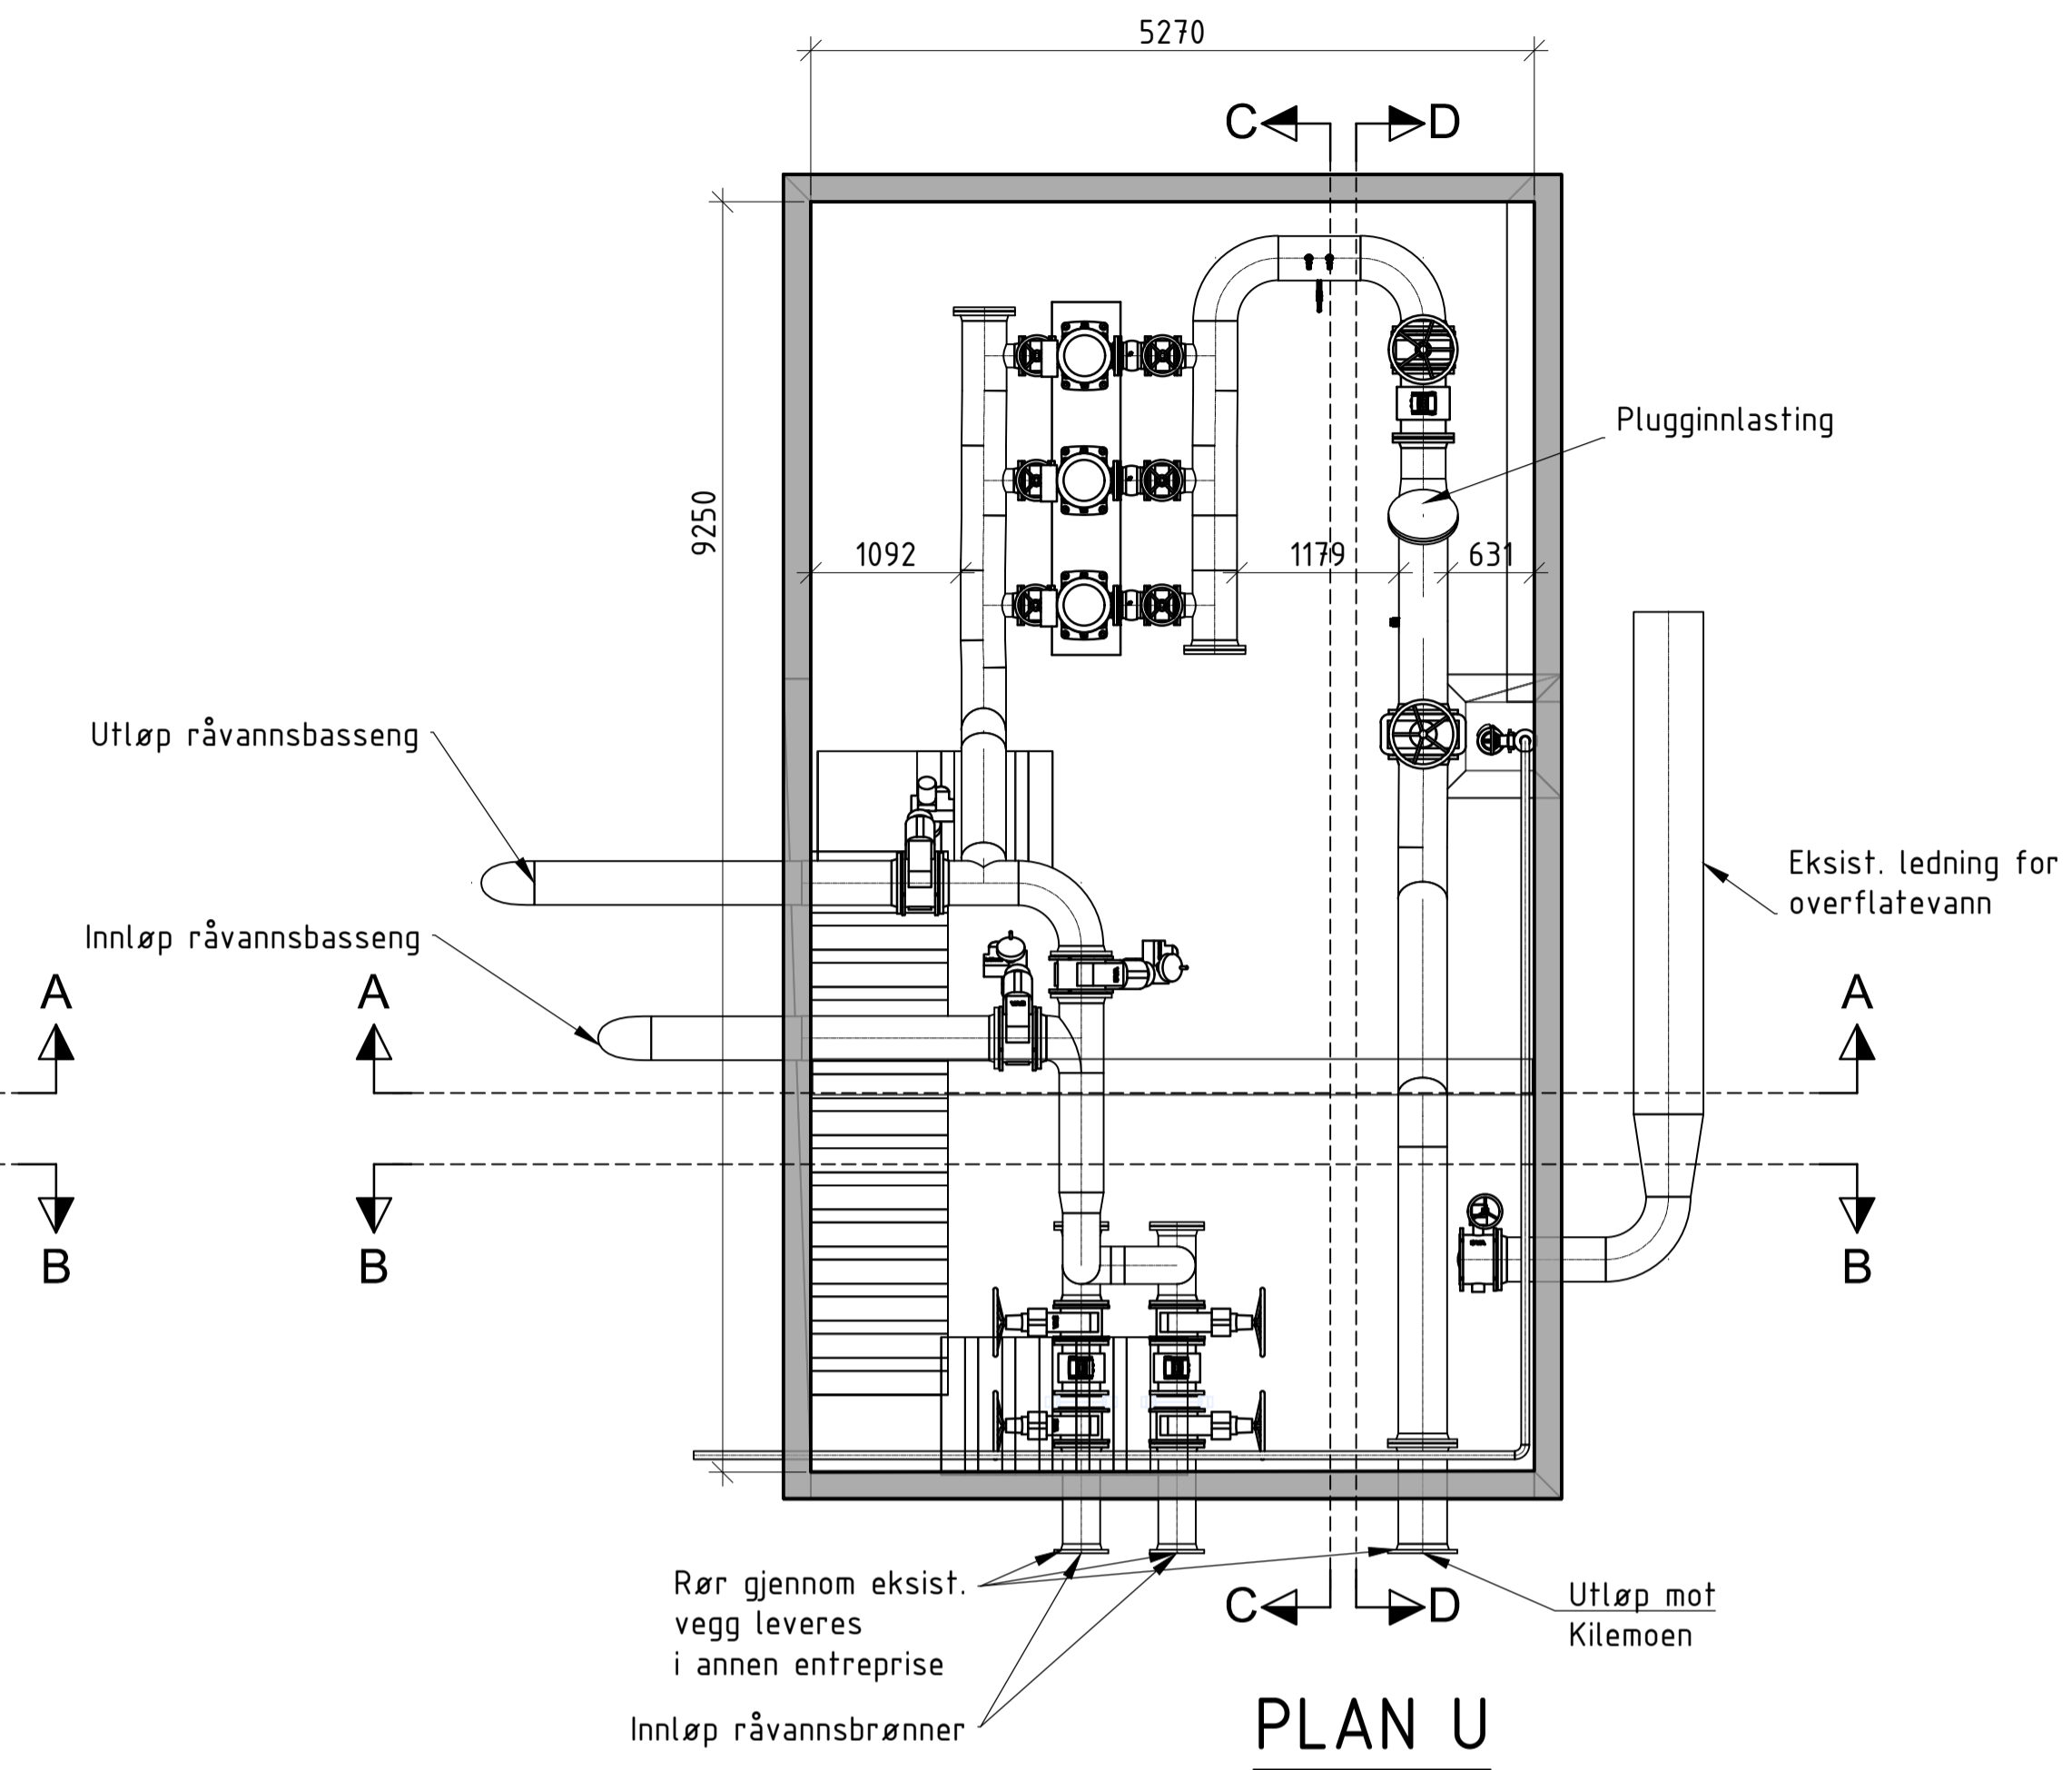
5270

C

D

9250

Plugginnlasting

1092

1179

631

Utløp råvannsbasseng

Eksist. ledning for overflatevann

Innløp råvannsbasseng

A

A

A

B

B

B

Rør gjennom eksist. vegg leveres i annen entreprise

C

D

Utløp mot Kilemoen

Innløp råvannsbrønner

PLAN U